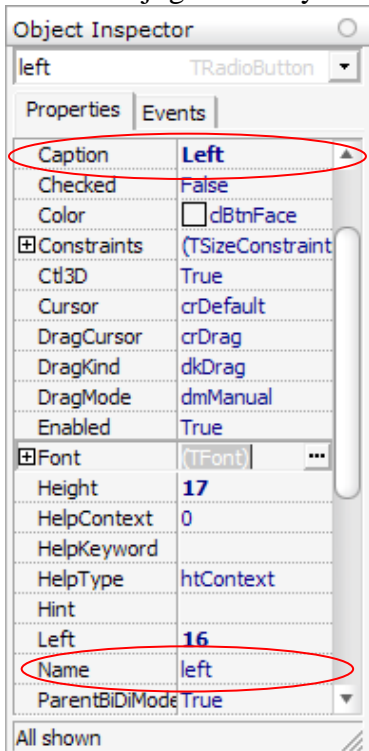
Object Inspector

left TRadioButton

Properties | Events

| | |
|---|---|
| Caption | Left |
| Checked | False |
| Color | clBtnFace |
| ⊞Constraints | (TSizeConstraint |
| Ctl3D | True |
| Cursor | crDefault |
| DragCursor | crDrag |
| DragKind | dkDrag |
| DragMode | dmManual |
| Enabled | True |
| ⊞Font | (TFont) ... |
| Height | 17 |
| HelpContext | 0 |
| HelpKeyword | |
| HelpType | htContext |
| Hint | |
| Left | 16 |
| Name | left |
| ParentBiDiMode | True |

All shown